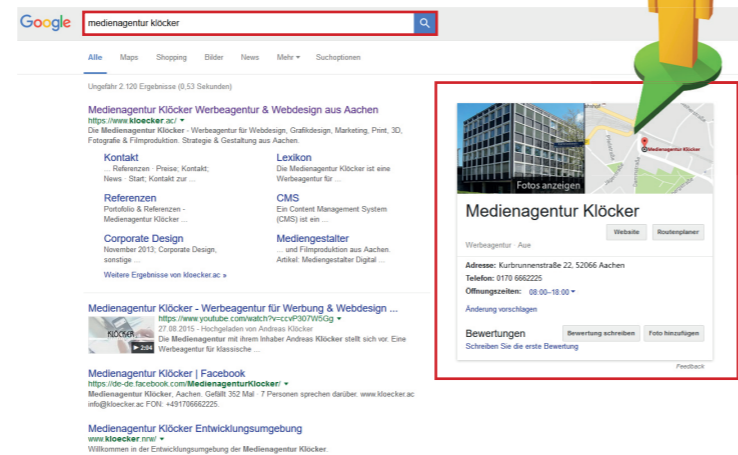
Google

medienagentur klöcker

Alle Maps Shopping Bilder News Mehr ▾ Suchoptionen

Ungefähr 2.120 Ergebnisse (0,53 Sekunden)

Medienagentur Klöcker Werbeagentur & Webdesign aus Aachen
https://www.kloecker.ac/ ▾
Die Medienagentur Klöcker - Werbeagentur für Webdesign, Grafikdesign, Marketing, Print, 3D, Fotografie & Filmproduktion. Strategie & Gestaltung aus Aachen.

Kontakt
... Referenzen · Preise; Kontakt; News · Start; Kontakt zur ...

Lexikon
Die Medienagentur Klöcker ist eine Werbeagentur für ...

Referenzen
Portfolio & Referenzen - Medienagentur Klöcker ...

CMS
Ein Content Management System (CMS) ist ein ...

Corporate Design
November 2013; Corporate Design, sonstige ...

Mediengestalter
... und Filmproduktion aus Aachen. Artikel: Mediengestalter Digital ...

Weitere Ergebnisse von kloecker.ac »

Medienagentur Klöcker - Werbeagentur für Werbung & Webdesign ...
https://www.youtube.com/watch?v=ccvP307W5Gg ▾
27.08.2015 - Hochgeladen von Andreas Klöcker
Die Medienagentur mit ihrem Inhaber Andreas Klöcker stellt sich vor. Eine Werbeagentur für klassische ...

KLÖCKER
2:04

Medienagentur Klöcker | Facebook
https://de-de.facebook.com/MedienagenturKloecker/ ▾
Medienagentur Klöcker, Aachen. Gefällt 352 Mal · 7 Personen sprechen darüber. www.kloecker.ac info@kloecker.ac FON: +491706662225.

Medienagentur Klöcker Entwicklungsumgebung
www.kloecker.nrw/ ▾
Willkommen in der Entwicklungsumgebung der Medienagentur Klöcker.

Fotos anzeigen

Medienagentur Klöcker

Medienagentur Klöcker
Werbeagentur · Aue

Website Routenplaner

Adresse: Kurbrunnenstraße 22, 52066 Aachen
Telefon: 0170 6662225
Öffnungszeiten: 08:00–18:00 ▾

Änderung vorschlagen

Bewertungen
Bewertung schreiben Foto hinzufügen
Schreiben Sie die erste Bewertung

Feedback